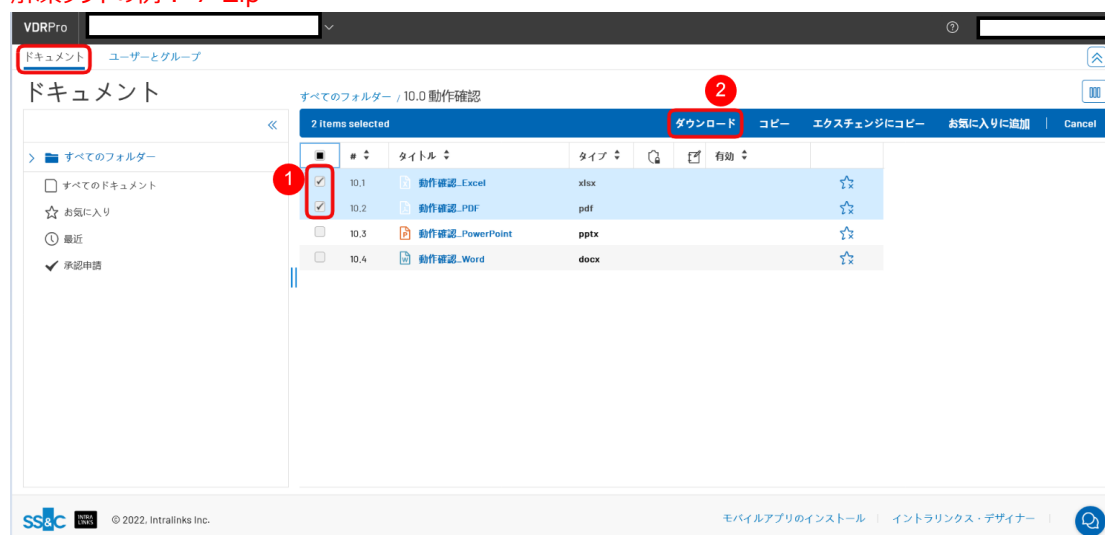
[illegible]zip

VDRPro

ドキュメント　ユーザーとグループ

ドキュメント

すべてのフォルダー / 10.0 動作確認

2

2 items selected　ダウンロード　コピー　エクスチェンジにコピー　お気に入りに追加　Cancel

すべてのフォルダー
すべてのドキュメント
お気に入り
最近
承認申請

1

| | # | タイトル | タイプ | | | 有効 | |
|---|---|---|---|---|---|---|---|
| ✓ | 10.1 | 動作確認_Excel | xlsx | | | | |
| ✓ | 10.2 | 動作確認_PDF | pdf | | | | |
| | 10.3 | 動作確認_PowerPoint | pptx | | | | |
| | 10.4 | 動作確認_Word | docx | | | | |

SS&C INTRALINKS © 2022, Intralinks Inc.　モバイルアプリのインストール | イントラリンクス・デザイナー